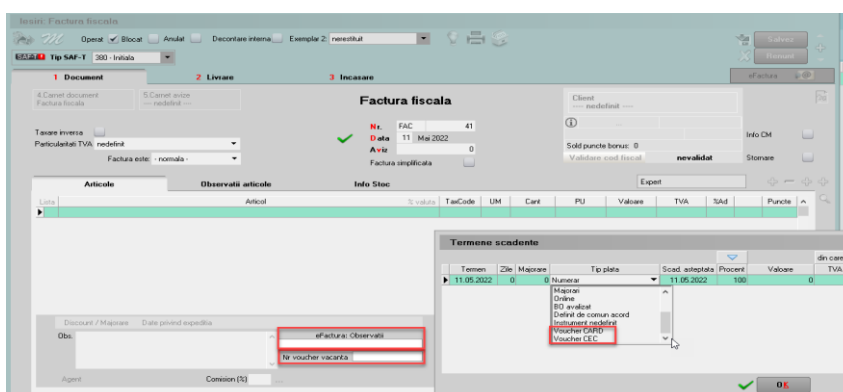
Iesiri: Factura fiscala

Operat ✓ Blocat Anulat Decontare interna Exemplar 2: nerestituit

SAF-T Tip SAF-T 380 - Initiala

Salvez

Renunt

1 Document 2 Livrare 3 Incasare

eFactura

4.Carnet document Factura fiscala

5.Carnet avize ---- nedefinit ----

Factura fiscala

Client ---- nedefinit ----

Taxare inversa

Particularitati TVA nedefinit

Factura este: - normala -

Nr. FAC 41

Data 11 Mai 2022

Aviz 0

Factura simplificata

Sold puncte bonus: 0

Validare cod fiscal nevalidat

Info CM

Stornare

Articole Observatii articole Info Stoc

Expert

| Lista | Articol | % valuta | TaxCode | UM | Cant | PU | Valoare | TVA | %Ad | Puncte |
|---|---|---|---|---|---|---|---|---|---|---|

Termene scadente

din care

| Termen | Zile | Majorare | Tip plata | Scad. asteptata | Procent | Valoare | TVA |
|---|---|---|---|---|---|---|---|
| 11.05.2022 | 0 | 0 | Numerar | 11.05.2022 | 100 | 0 | |

Majorari
Online
BO avalizat
Definit de comun acord
Instrument nedefinit
Voucher CARD
Voucher CEC

Discount / Majorare Date privind expeditia

Obs.

eFactura: Observatii

Nr voucher vacanta

Agent

Comision (%)

OK